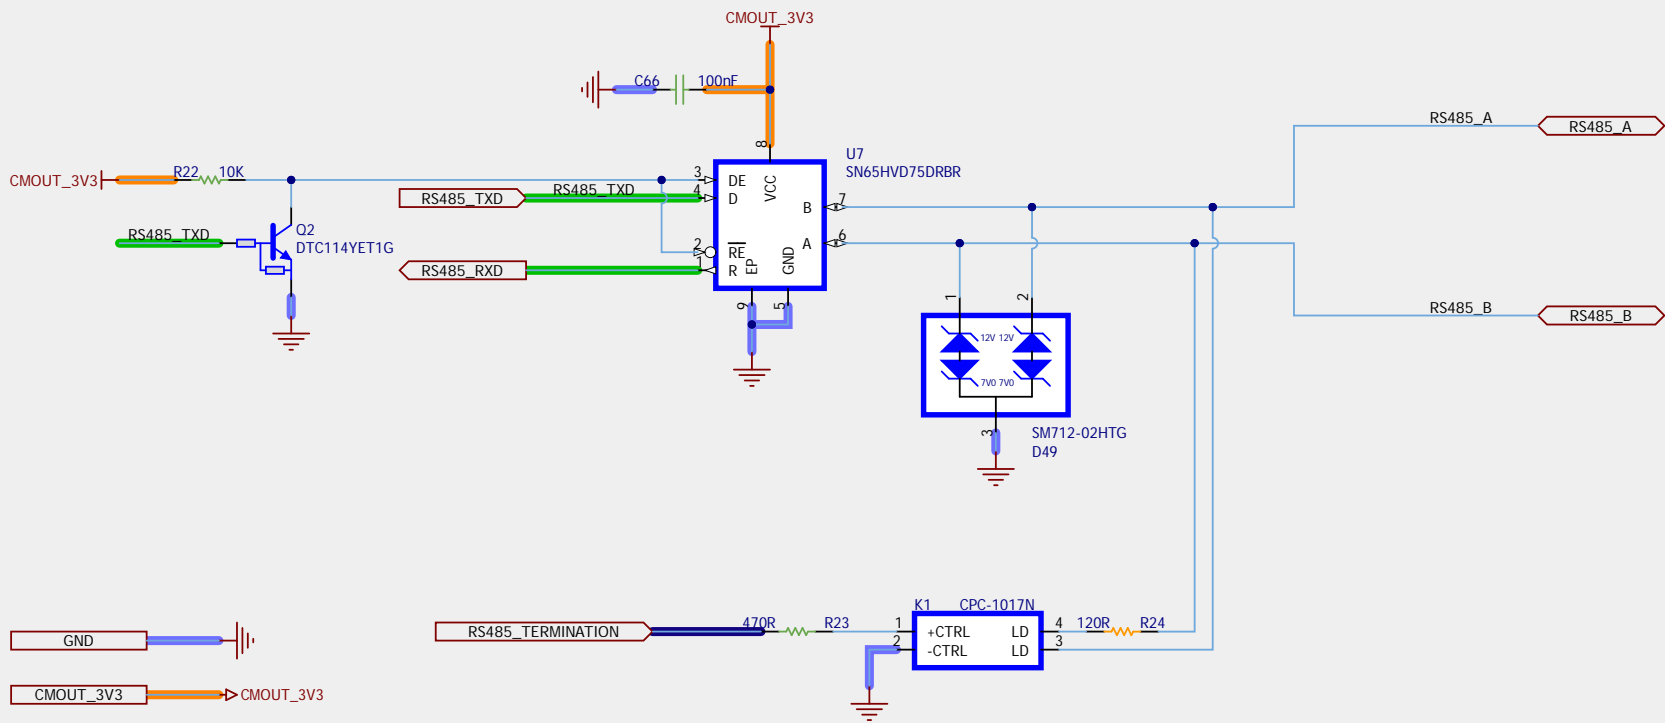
CMOUT_3V3

C66 100nF

8

U7
SN65HVD75DRBR

CMOUT_3V3 R22 10K

RS485_TXD RS485_TXD

3 DE
4 D
VCC
B 7
A 6
2 $\overline{RE}$
1 R
EP
GND
9 5

RS485_TXD

Q2
DTC114YET1G

RS485_RXD

RS485_A
RS485_A

RS485_B
RS485_B

1 2
12V 12V
7V0 7V0
3
SM712-02HTG
D49

K1 CPC-1017N
RS485_TERMINATION 470R R23 1 +CTRL LD 4 120R R24
2 -CTRL LD 3

GND

CMOUT_3V3 CMOUT_3V3